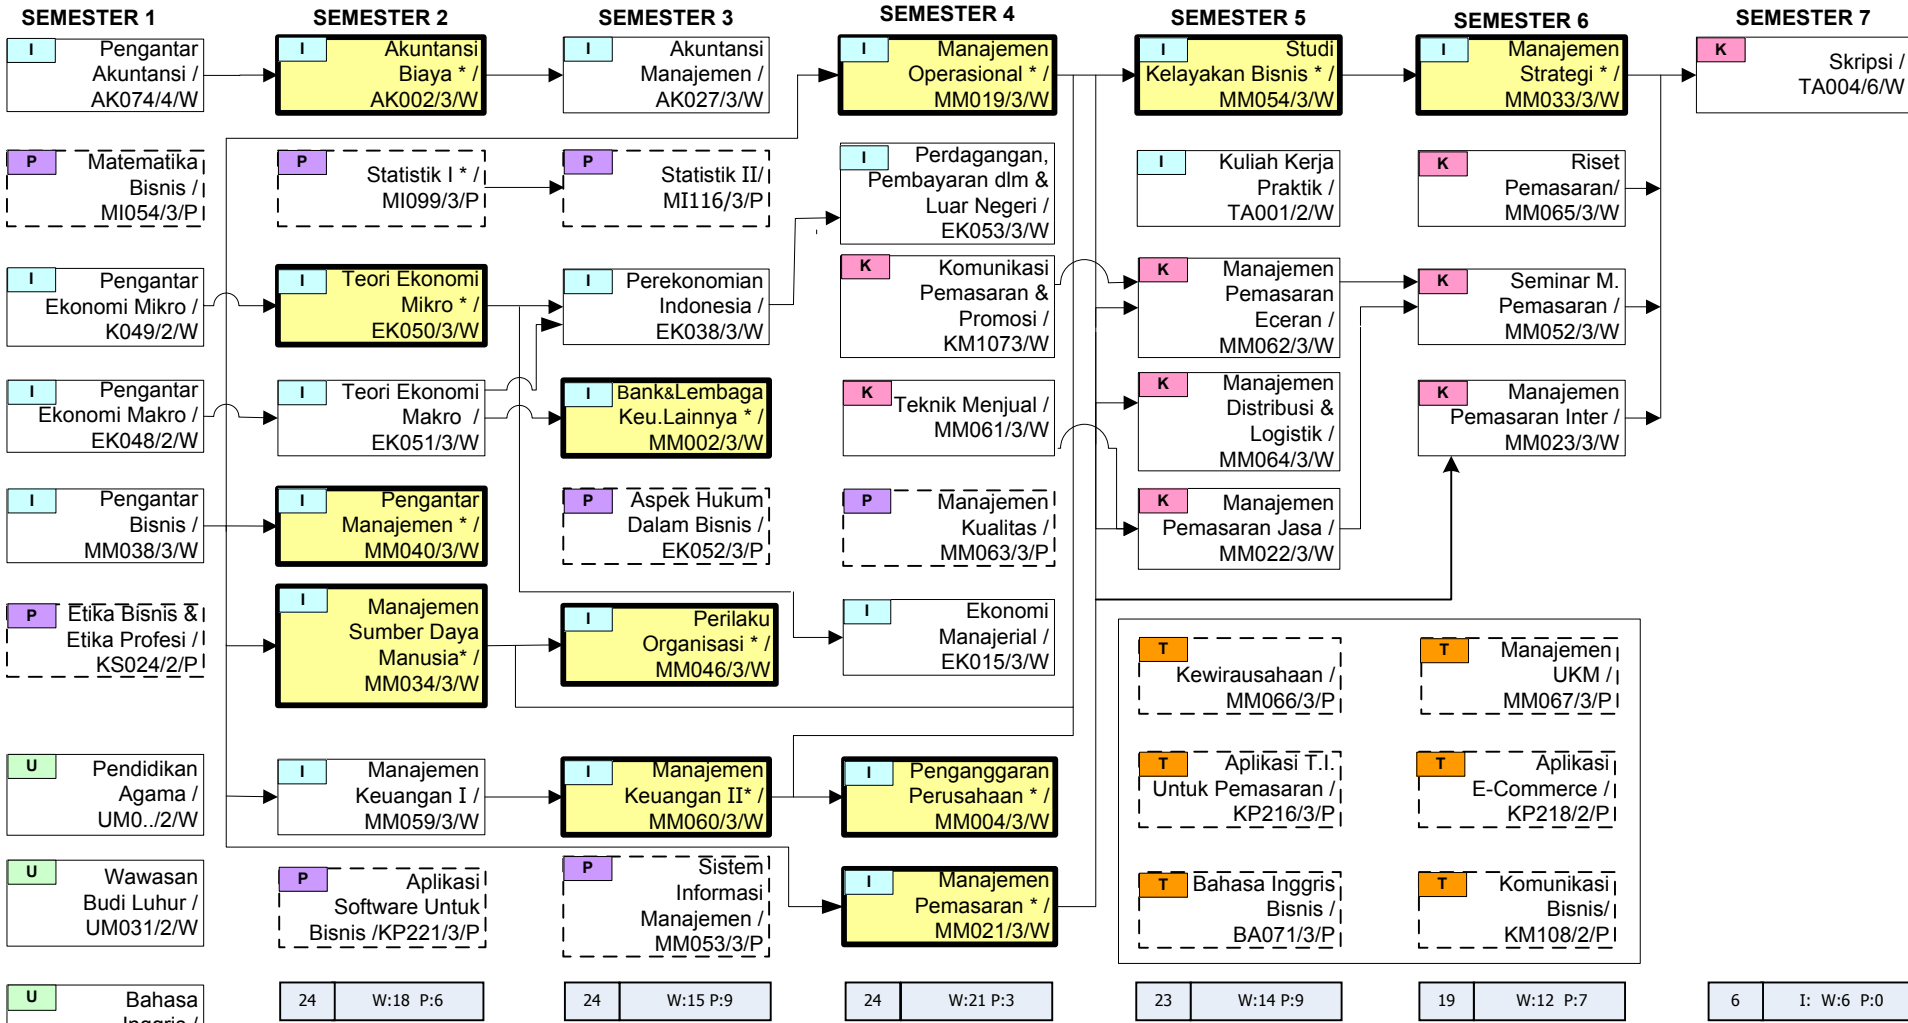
SEMESTER 1

I Pengantar Akuntansi / AK074/4/W

P Matematika Bisnis / MI054/3/P

I Pengantar Ekonomi Mikro / K049/2/W

I Pengantar Ekonomi Makro / EK048/2/W

I Pengantar Bisnis / MM038/3/W

P Etika Bisnis & Etika Profesi / KS024/2/P

U Pendidikan Agama / UM0../2/W

U Wawasan Budi Luhur / UM031/2/W

U Bahasa Inggris / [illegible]

SEMESTER 2

I Akuntansi Biaya * / AK002/3/W

P Statistik I * / MI099/3/P

I Teori Ekonomi Mikro * / EK050/3/W

I Teori Ekonomi Makro / EK051/3/W

I Pengantar Manajemen * / MM040/3/W

I Manajemen Sumber Daya Manusia* / MM034/3/W

I Manajemen Keuangan I / MM059/3/W

P Aplikasi Software Untuk Bisnis /KP221/3/P

| 24 | W:18 P:6 |
|---|---|

SEMESTER 3

I Akuntansi Manajemen / AK027/3/W

P Statistik II/ MI116/3/P

I Perekonomian Indonesia / EK038/3/W

I Bank&Lembaga Keu.Lainnya * / MM002/3/W

P Aspek Hukum Dalam Bisnis / EK052/3/P

I Perilaku Organisasi * / MM046/3/W

I Manajemen Keuangan II* / MM060/3/W

P Sistem Informasi Manajemen / MM053/3/P

| 24 | W:15 P:9 |
|---|---|

SEMESTER 4

I Manajemen Operasional * / MM019/3/W

I Perdagangan, Pembayaran dlm & Luar Negeri / EK053/3/W

K Komunikasi Pemasaran & Promosi / KM1073/W

K Teknik Menjual / MM061/3/W

P Manajemen Kualitas / MM063/3/P

I Ekonomi Manajerial / EK015/3/W

I Penganggaran Perusahaan * / MM004/3/W

I Manajemen Pemasaran * / MM021/3/W

| 24 | W:21 P:3 |
|---|---|

SEMESTER 5

I Studi Kelayakan Bisnis * / MM054/3/W

I Kuliah Kerja Praktik / TA001/2/W

K Manajemen Pemasaran Eceran / MM062/3/W

K Manajemen Distribusi & Logistik / MM064/3/W

K Manajemen Pemasaran Jasa / MM022/3/W

T Kewirausahaan / MM066/3/P

T Aplikasi T.I. Untuk Pemasaran / KP216/3/P

T Bahasa Inggris Bisnis / BA071/3/P

| 23 | W:14 P:9 |
|---|---|

SEMESTER 6

I Manajemen Strategi * / MM033/3/W

K Riset Pemasaran/ MM065/3/W

K Seminar M. Pemasaran / MM052/3/W

K Manajemen Pemasaran Inter / MM023/3/W

T Manajemen UKM / MM067/3/P

T Aplikasi E-Commerce / KP218/2/P

T Komunikasi Bisnis/ KM108/2/P

| 19 | W:12 P:7 |
|---|---|

SEMESTER 7

K Skripsi / TA004/6/W

| 6 | I: W:6 P:0 |
|---|---|